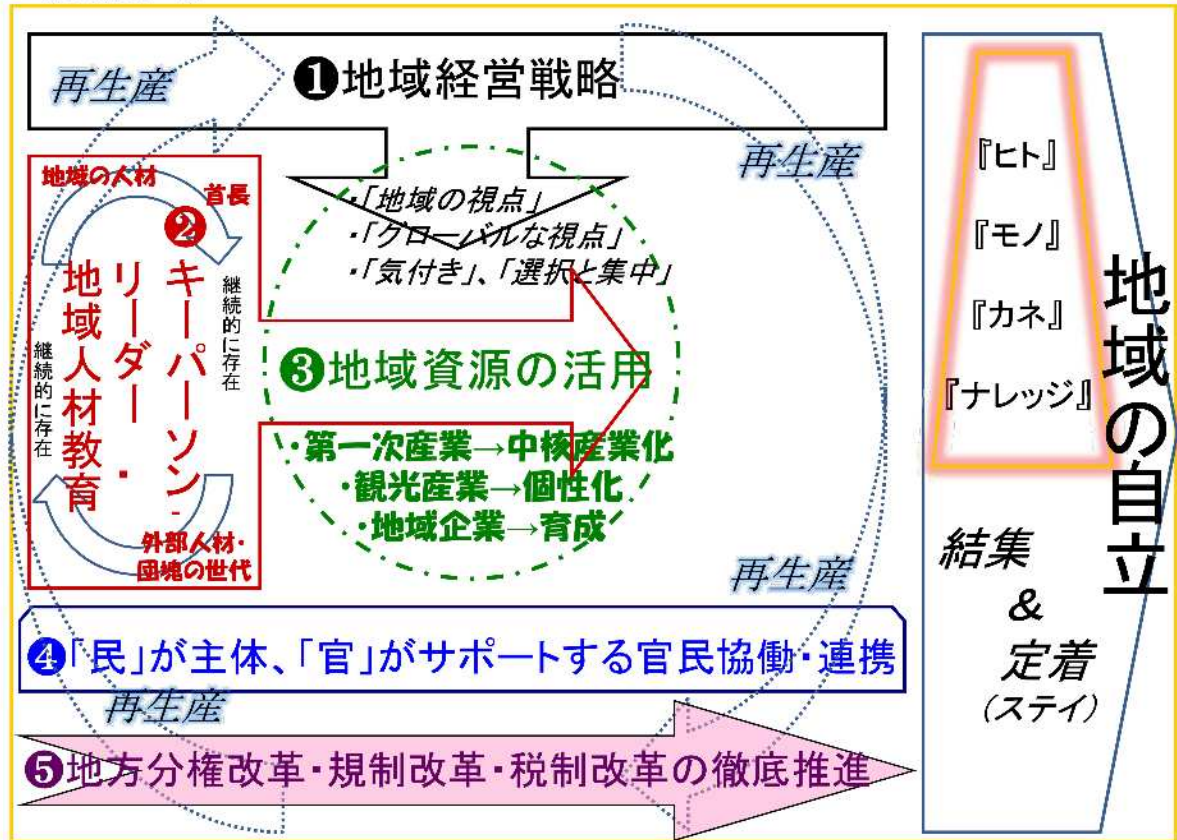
再生産

❶地域経営戦略

再生産

・「地域の視点」
・「グローバルな視点」
・「気付き」、「選択と集中」

地域の人材

首長

❷キーパーソン・リーダー・地域人材教育

継続的に存在

継続的に存在

外部人材・団塊の世代

❸地域資源の活用

・第一次産業→中核産業化
・観光産業→個性化
・地域企業→育成

再生産

❹「民」が主体、「官」がサポートする官民協働・連携

再生産

❺地方分権改革・規制改革・税制改革の徹底推進

『ヒト』

『モノ』

『カネ』

『ナレッジ』

結集
&
定着
(ステイ)

地域の自立